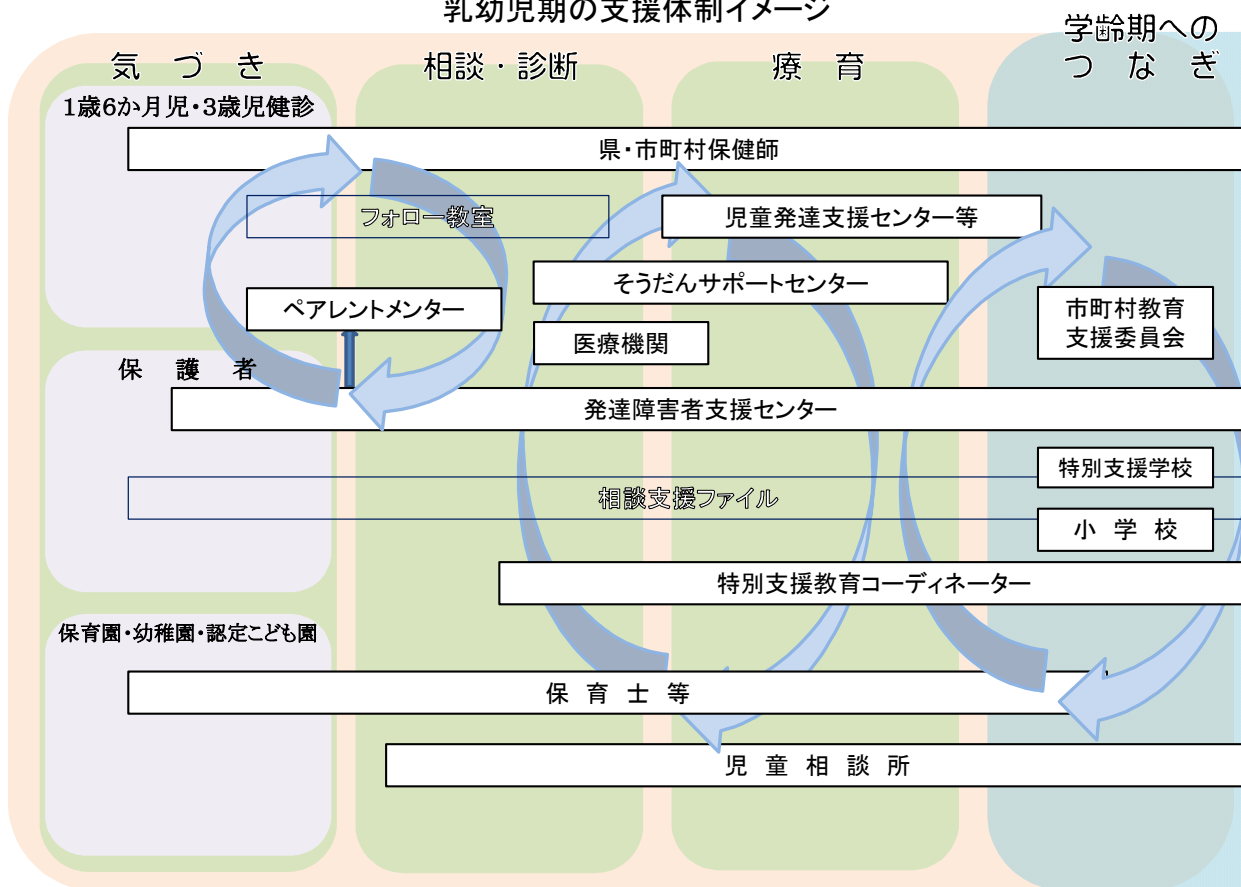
乳幼児期の支援体制イメージ

気づき

相談・診断

療育

学齢期へのつなぎ

1歳6か月児・3歳児健診

県・市町村保健師

フォロー教室

児童発達支援センター等

そうだんサポートセンター

ペアレントメンター

市町村教育支援委員会

医療機関

保護者

発達障害者支援センター

特別支援学校

相談支援ファイル

小学校

特別支援教育コーディネーター

保育園・幼稚園・認定こども園

保育士等

児童相談所